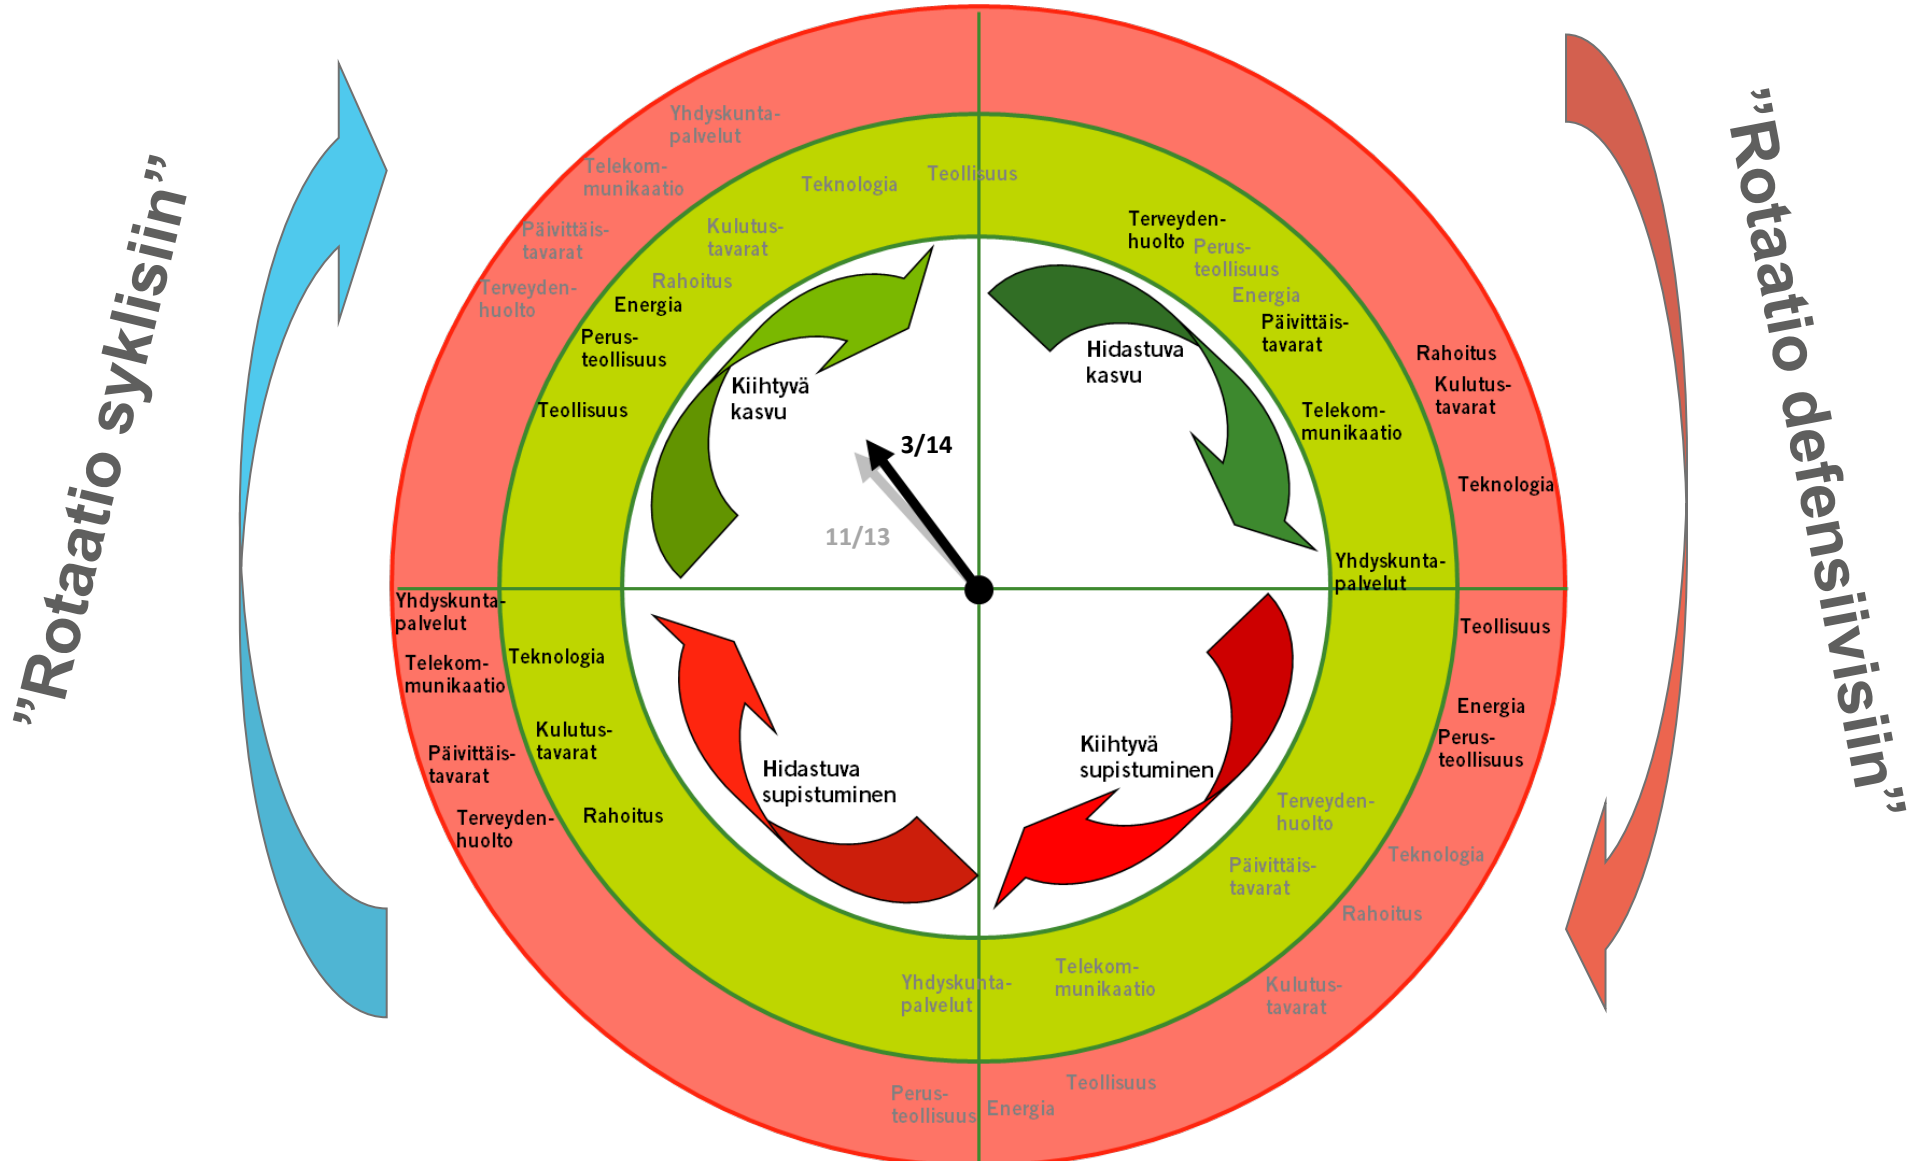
”Rotaatio syklisiin”

”Rotaatio defensiivisiin”

Yhdyskunta-palvelut
Telekom-munikaatio
Päivittäis-tavarat
Terveyden-huolto
Teknologia
Teollisuus
Kulutus-tavarat
Rahoitus
Energia
Perus-teollisuus
Teollisuus

Kiihtyvä kasvu

3/14

11/13

Terveyden-huolto
Perus-teollisuus
Energia
Päivittäis-tavarat
Hidastuva kasvu
Rahoitus
Kulutus-tavarat
Telekom-munikaatio
Teknologia
Yhdyskunta-palvelut

Yhdyskunta-palvelut
Telekom-munikaatio
Teknologia
Kulutus-tavarat
Päivittäis-tavarat
Terveyden-huolto
Rahoitus
Hidastuva supistuminen

Kiihtyvä supistuminen
Teollisuus
Energia
Perus-teollisuus
Terveyden-huolto
Teknologia
Päivittäis-tavarat
Rahoitus
Kulutus-tavarat
Yhdyskunta-palvelut
Telekom-munikaatio
Perus-teollisuus
Energia
Teollisuus